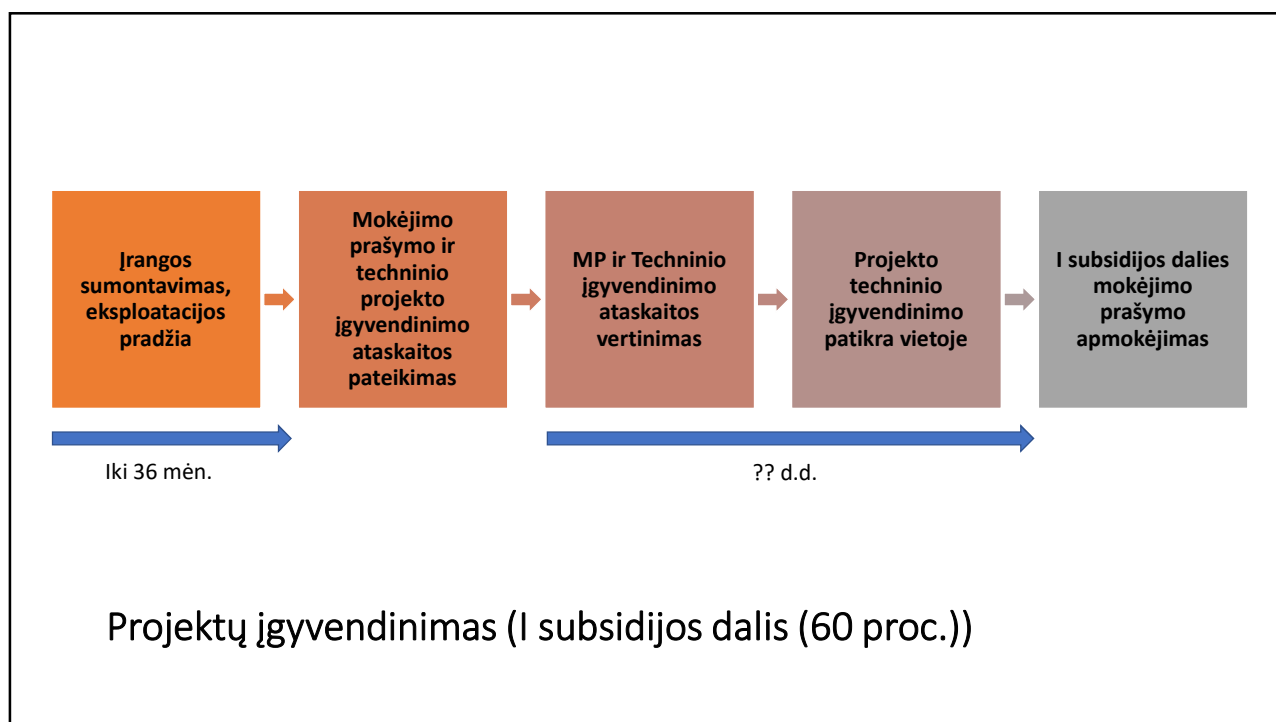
Įrangos sumontavimas, eksploatacijos pradžia

Mokėjimo prašymo ir techninio projekto įgyvendinimo ataskaitos pateikimas

MP ir Techninio įgyvendinimo ataskaitos vertinimas

Projekto techninio įgyvendinimo patikra vietoje

I subsidijos dalies mokėjimo prašymo apmokėjimas

Iki 36 mėn.

?? d.d.

Projektų įgyvendinimas (I subsidijos dalis (60 proc.))